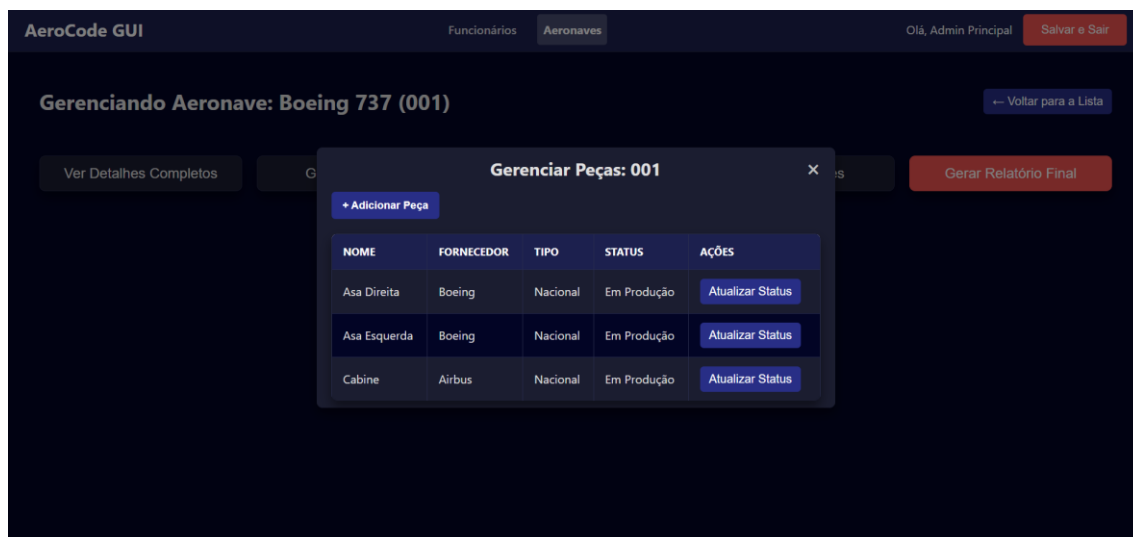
AeroCode GUI

Funcionários Aeronaves

Olá, Admin Principal Salvar e Sair

Gerenciando Aeronave: Boeing 737 (001)

← Voltar para a Lista

Ver Detalhes Completos

G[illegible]

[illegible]s

Gerar Relatório Final

Gerenciar Peças: 001

×

+ Adicionar Peça

| NOME | FORNECEDOR | TIPO | STATUS | AÇÕES |
|---|---|---|---|---|
| Asa Direita | Boeing | Nacional | Em Produção | Atualizar Status |
| Asa Esquerda | Boeing | Nacional | Em Produção | Atualizar Status |
| Cabine | Airbus | Nacional | Em Produção | Atualizar Status |